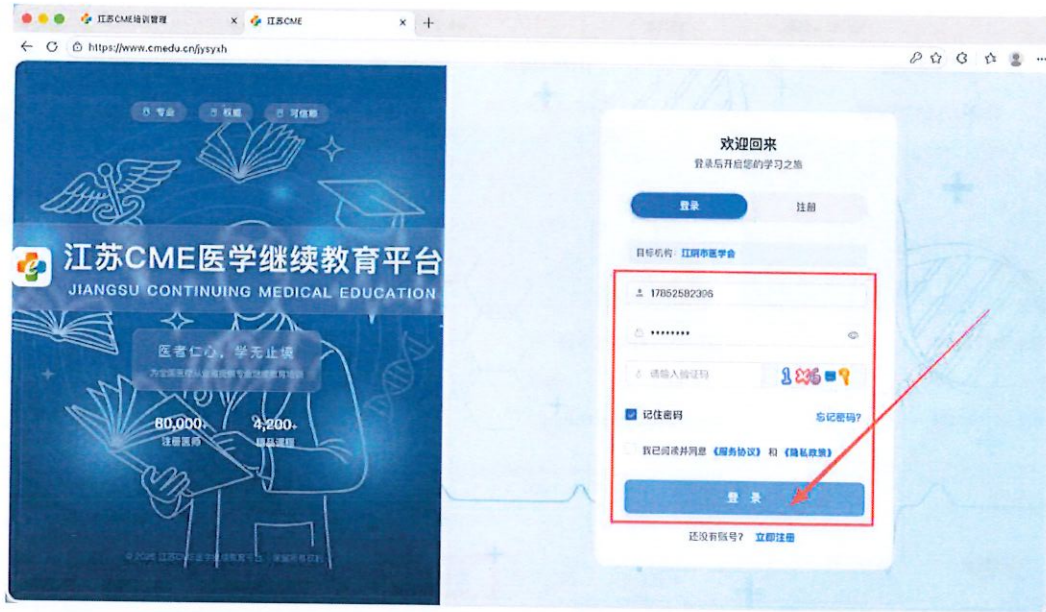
江苏CME培训管理
江苏CME
https://www.cmedu.cn/jysyxh

专业
权威
可信赖

江苏CME医学继续教育平台
JIANGSU CONTINUING MEDICAL EDUCATION

医者仁心，学无止境
为全国医疗从业者提供专业继续教育培训

80,000+
注册医师

4,200+
精品课程

© 2025 江苏CME医学继续教育平台 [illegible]

欢迎回来
登录后开启您的学习之旅

登录
注册

目标机构：江阴市医学会

17852582396

•••••••••

请输入验证码

记住密码
忘记密码?

我已阅读并同意《服务协议》和《隐私政策》

登录

还没有账号？立即注册